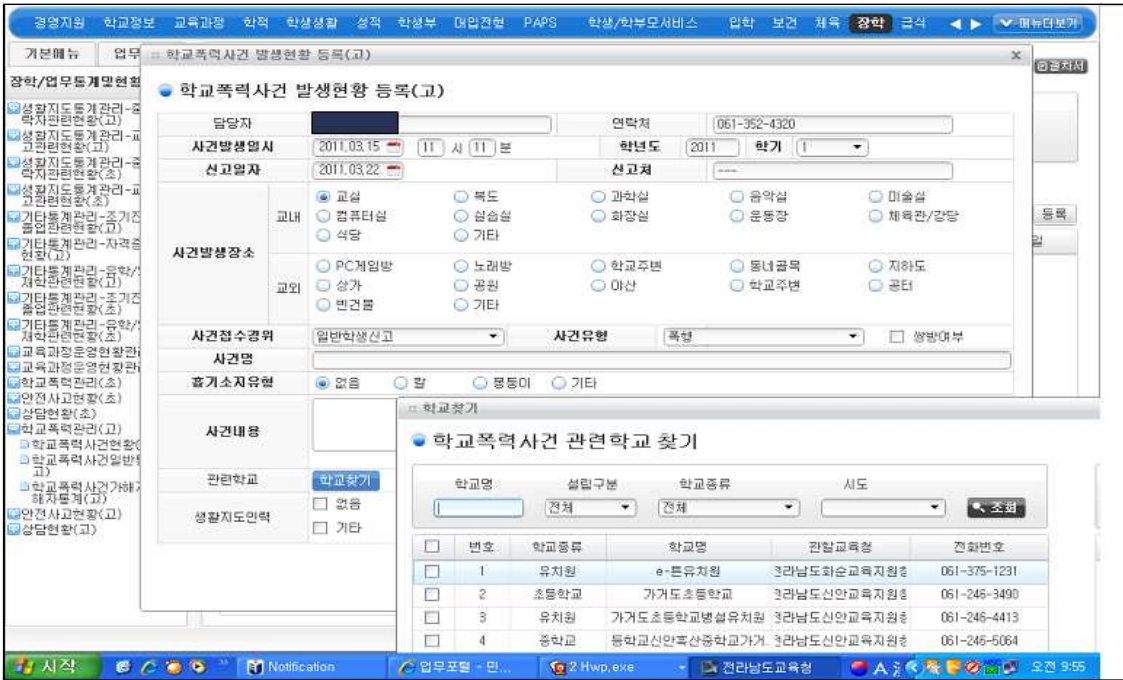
경영지원 학교정보 교육과정 학적 학생생활 성적 학생부 대입전형 PAPS 학생/학부모서비스 입학 보건 체육 장학 급식 ◀ ▶ 메뉴더보기

기본메뉴 업무 학교폭력사건 발생현황 등록(고) ×

장학/업무통계및현황

생활지도통계관리-중학자관련현황(고)
생활지도통계관리-고관련현황(고)
생활지도통계관리-중학자관련현황(초)
생활지도통계관리-고관련현황(초)
기타통계관리-조기진출업관련현황(고)
기타통계관리-자격증현황(고)
기타통계관리-유학/재학관련현황(고)
기타통계관리-조기진출업관련현황(초)
기타통계관리-유학/재학관련현황(초)
교육과정운영현황관리
교육과정운영현황관리
학교폭력관리(초)
안전사고현황(초)
상담현황(초)
학교폭력관리(고)
학교폭력사건현황(
학교폭력사건일반현황(고)
학교폭력사건가해자통계(고)
안전사고현황(고)
상담현황(고)

● 학교폭력사건 발생현황 등록(고)

| 담당자 | | 연락처 | 061-352-4320 |
|---|---|---|---|
| 사건발생일시 | 2011.03.15 11 시 11 분 | 학년도 | 2011 학기 1 |
| 신고일자 | 2011.03.22 | 신고처 | --- |

사건발생장소
교내: 교실 복도 과학실 음악실 미술실 컴퓨터실 실습실 화장실 운동장 체육관/강당 식당 기타
교외: PC게임방 노래방 학교주변 동네골목 지하도 상가 공원 야산 학교주변 공터 빈건물 기타

사건접수경위 일반학생신고 사건유형 폭행 쌍방여부
사건명
흉기소지유형 없음 칼 몽둥이 기타
사건내용
관련학교 학교찾기
생활지도인력 없음 기타

등록

학교찾기

● 학교폭력사건 관련학교 찾기

학교명 설립구분 학교종류 시도
전체 전체 조회

| | 번호 | 학교종류 | 학교명 | 관할교육청 | 전화번호 |
|---|---|---|---|---|---|
| ☐ | 1 | 유치원 | e-튼유치원 | 전라남도화순교육지원청 | 061-375-1231 |
| ☐ | 2 | 초등학교 | 가거도초등학교 | 전라남도신안교육지원청 | 061-246-3490 |
| ☐ | 3 | 유치원 | 가거도초등학교병설유치원 | 전라남도신안교육지원청 | 061-246-4413 |
| ☐ | 4 | 중학교 | 흑산중학교신안흑산중학교가거... | 전라남도신안교육지원청 | 061-246-5064 |

시작 Notification 업무포털 - 민... 2 Hwp.exe 전라남도교육청 오전 9:55